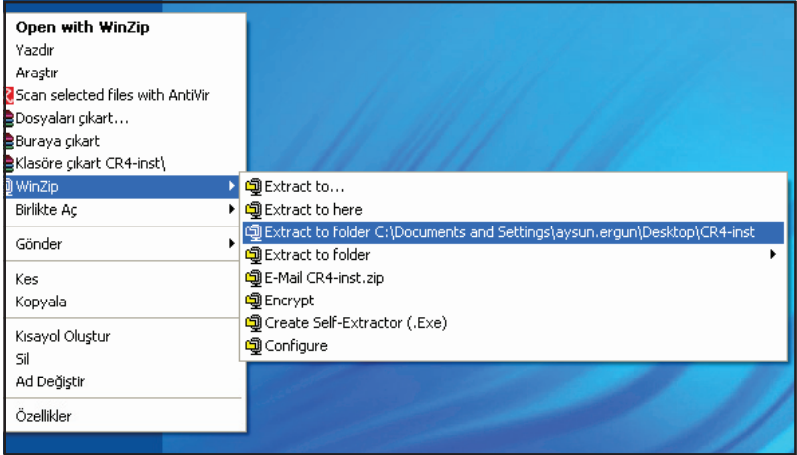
Open with WinZip
Yazdır
Araştır
Scan selected files with AntiVir
Dosyaları çikart...
Buraya çikart
Klasöre çikart CR4-inst\
WinZip
Birlikte Aç
Gönder
Kes
Kopyala
Kısayol Oluştur
Sil
Ad Değiştir
Özellikler

Extract to...
Extract to here
Extract to folder C:\Documents and Settings\aysun.ergun\Desktop\CR4-inst
Extract to folder
E-Mail CR4-inst.zip
Encrypt
Create Self-Extractor (.Exe)
Configure